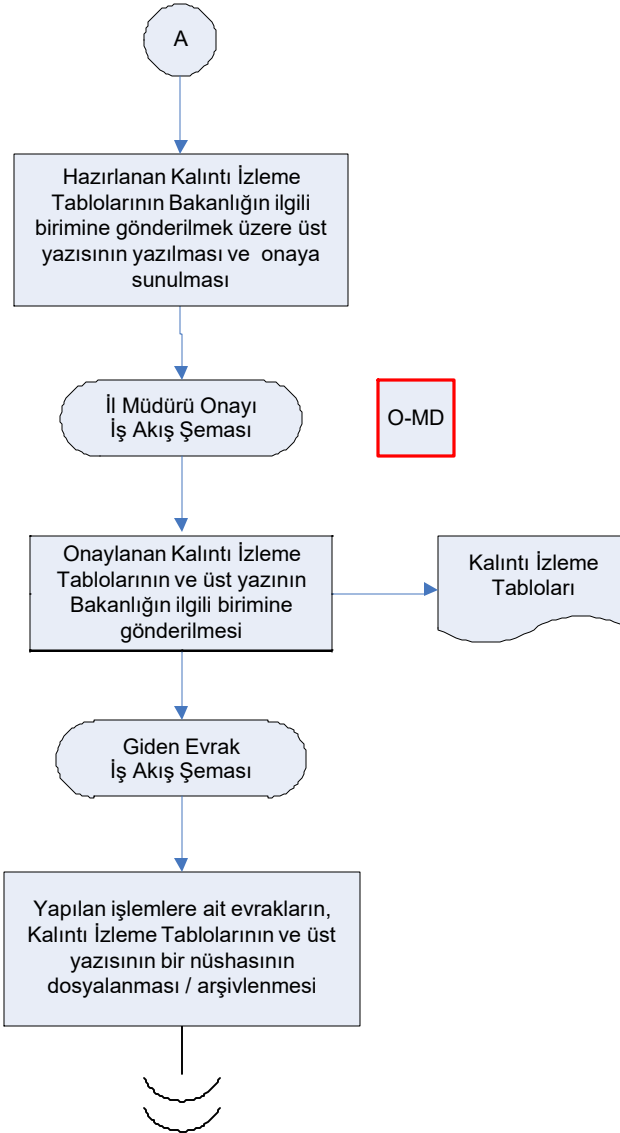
A

Hazırlanan Kalıntı İzleme Tablolarının Bakanlığın ilgili birimine gönderilmek üzere üst yazısının yazılması ve onaya sunulması

İl Müdürü Onayı İş Akış Şeması

O-MD

Onaylanan Kalıntı İzleme Tablolarının ve üst yazının Bakanlığın ilgili birimine gönderilmesi

Kalıntı İzleme Tabloları

Giden Evrak İş Akış Şeması

Yapılan işlemlere ait evrakların, Kalıntı İzleme Tablolarının ve üst yazısının bir nüshasının dosyalanması / arşivlenmesi